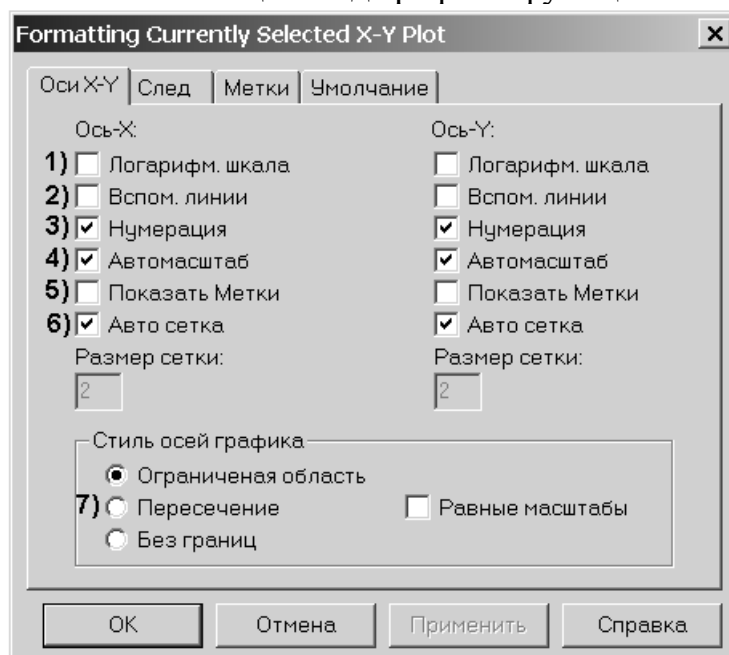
Formatting Currently Selected X-Y Plot

Оси X-Y | След | Метки | Умолчание

Ось-X:
1) Логарифм. шкала
2) Вспом. линии
3) Нумерация
4) Автомасштаб
5) Показать Метки
6) Авто сетка
Размер сетки:
2

Ось-Y:
Логарифм. шкала
Вспом. линии
Нумерация
Автомасштаб
Показать Метки
Авто сетка
Размер сетки:
2

Стиль осей графика
Ограниченая область
7) Пересечение
Без границ
Равные масштабы

OK | Отмена | Применить | Справка